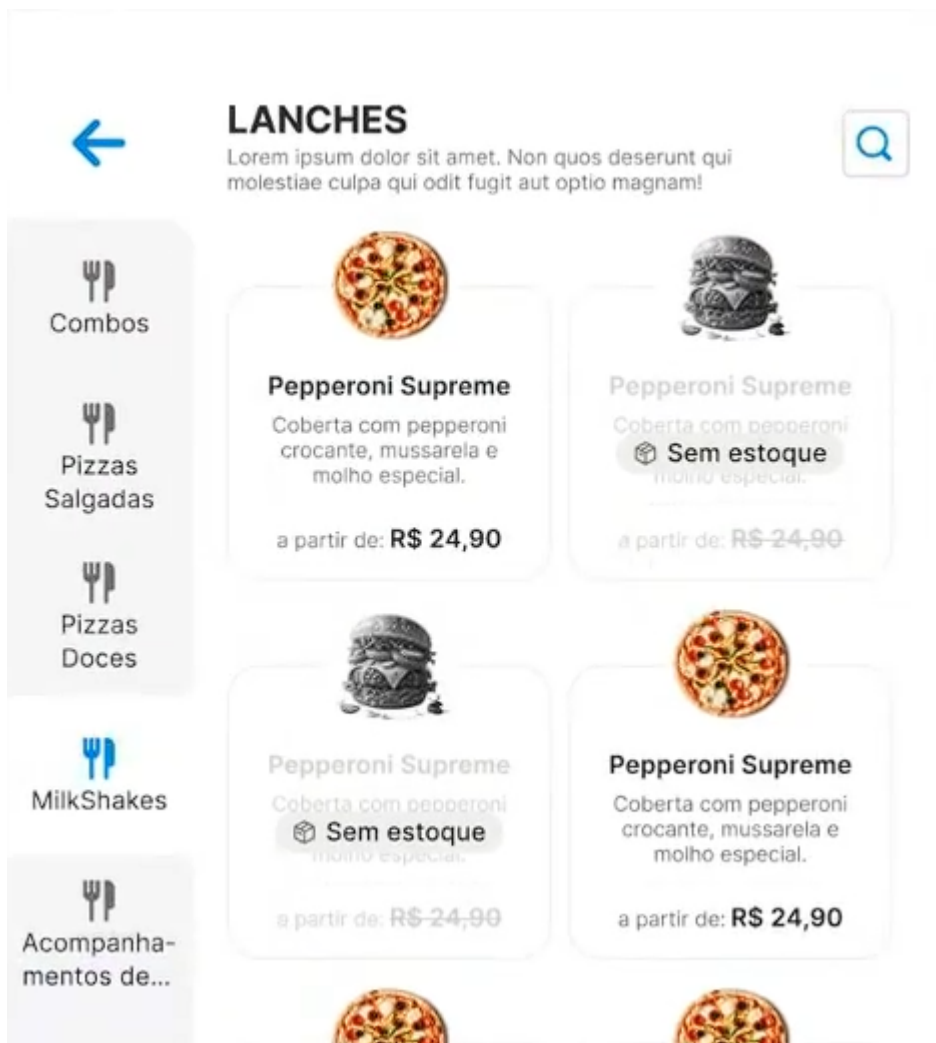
LANCHES
Lorem ipsum dolor sit amet. Non quos deserunt qui molestiae culpa qui odit fugit aut optio magnam!

Combos

Pizzas Salgadas

Pizzas Doces

MilkShakes

Acompanhamentos de...

Pepperoni Supreme
Coberta com pepperoni crocante, mussarela e molho especial.
a partir de: R$ 24,90

Pepperoni Supreme
Coberta com pepperoni
Sem estoque
molho especial.
a partir de: R$ 24,90

Pepperoni Supreme
Coberta com pepperoni
Sem estoque
molho especial.
a partir de: R$ 24,90

Pepperoni Supreme
Coberta com pepperoni crocante, mussarela e molho especial.
a partir de: R$ 24,90